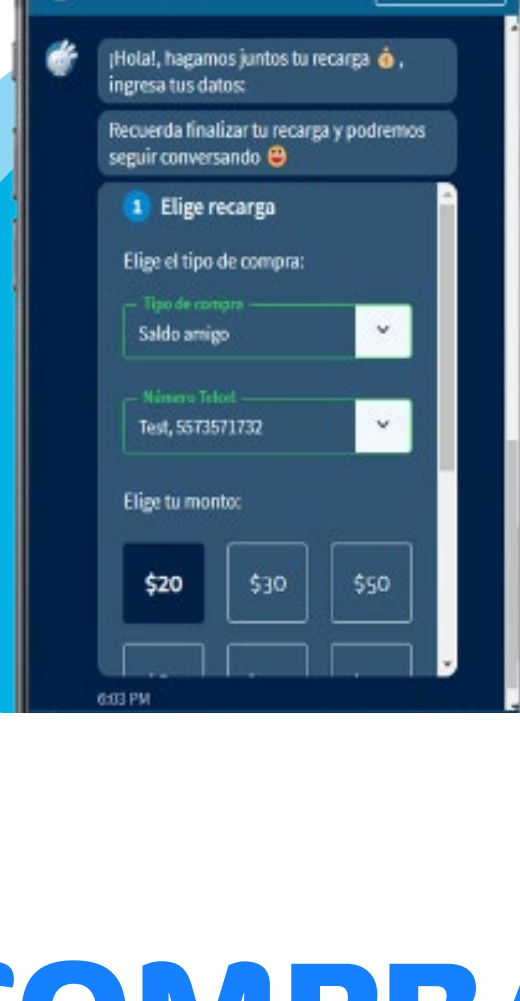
¡Hola!, hagamos juntos tu recarga 💰 , ingresa tus datos:

Recuerda finalizar tu recarga y podremos seguir conversando 😃

1 Elige recarga

Elige el tipo de compra:

Tipo de compra
Saldo amigo

Número Telcel
Test, 5573571732

Elige tu monto:

$20 $30 $50

6:03 PM

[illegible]